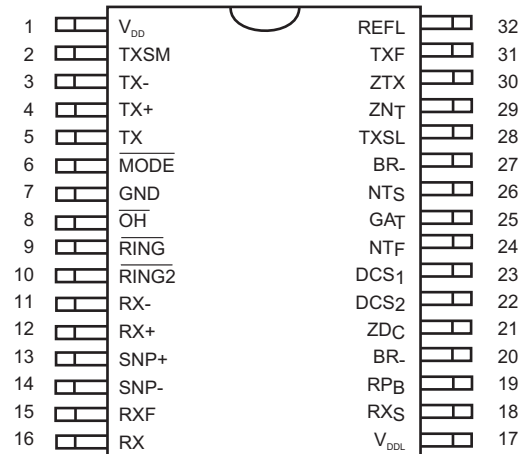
| Pin | Left | Right | Pin |
|---|---|---|---|
| 1 | $V_{DD}$ | REFL | 32 |
| 2 | TXSM | TXF | 31 |
| 3 | TX- | ZTX | 30 |
| 4 | TX+ | $ZN_T$ | 29 |
| 5 | TX | TXSL | 28 |
| 6 | $\overline{MODE}$ | BR- | 27 |
| 7 | GND | $NT_S$ | 26 |
| 8 | $\overline{OH}$ | $GA_T$ | 25 |
| 9 | $\overline{RING}$ | $NT_F$ | 24 |
| 10 | $\overline{RING2}$ | $DCS_1$ | 23 |
| 11 | RX- | $DCS_2$ | 22 |
| 12 | RX+ | $ZD_C$ | 21 |
| 13 | SNP+ | BR- | 20 |
| 14 | SNP- | $RP_B$ | 19 |
| 15 | RXF | $RX_S$ | 18 |
| 16 | RX | $V_{DDL}$ | 17 |